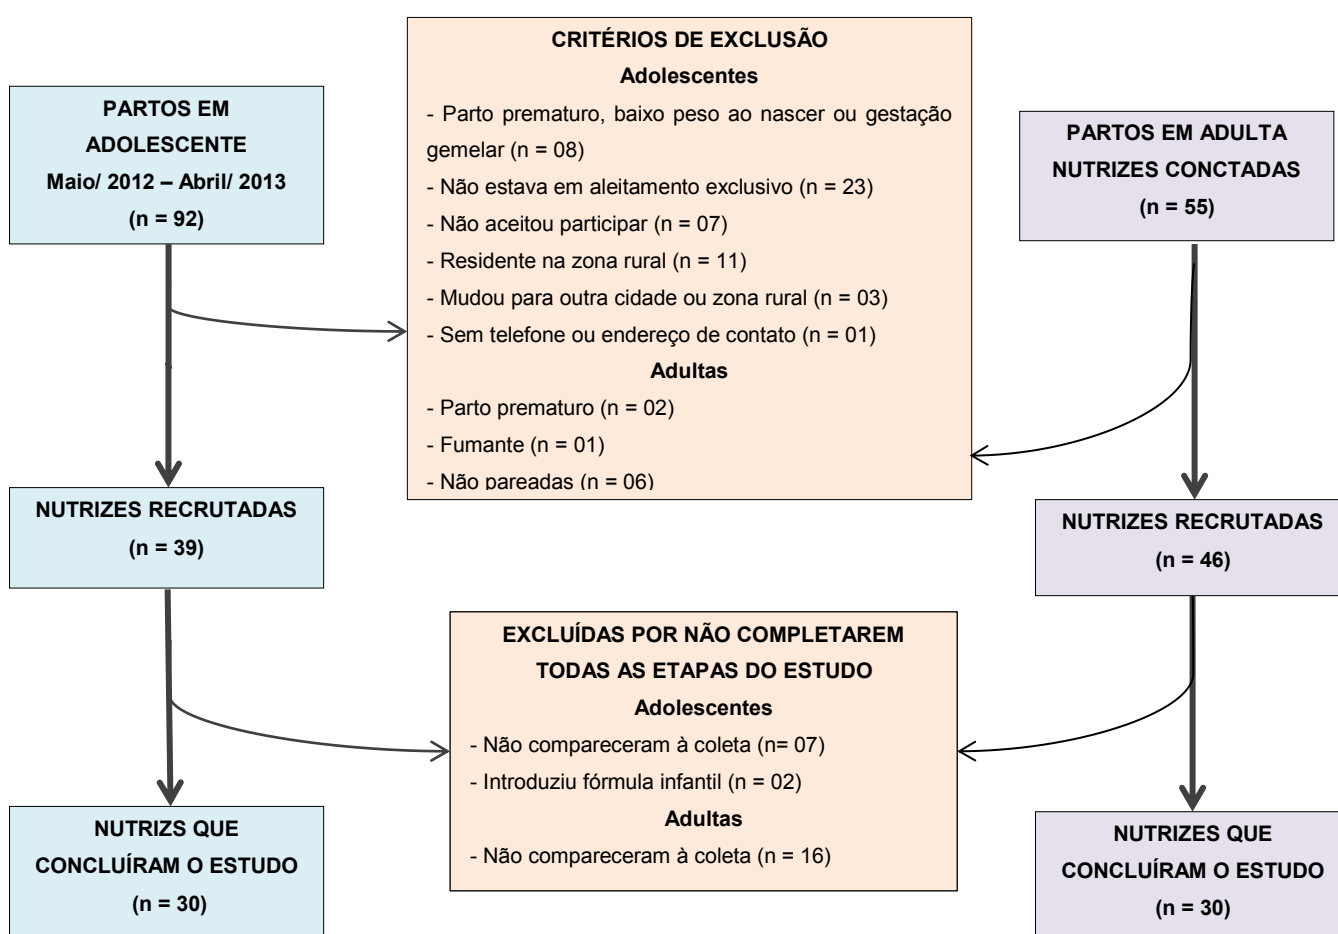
PARTOS EM ADOLESCENTE
Maio/ 2012 – Abril/ 2013
(n = 92)

CRITÉRIOS DE EXCLUSÃO
Adolescentes
- Parto prematuro, baixo peso ao nascer ou gestação gemelar (n = 08)
- Não estava em aleitamento exclusivo (n = 23)
- Não aceitou participar (n = 07)
- Residente na zona rural (n = 11)
- Mudou para outra cidade ou zona rural (n = 03)
- Sem telefone ou endereço de contato (n = 01)
Adultas
- Parto prematuro (n = 02)
- Fumante (n = 01)
- Não pareadas (n = 06)

PARTOS EM ADULTA
NUTRIZES CONCTADAS
(n = 55)

NUTRIZES RECRUTADAS
(n = 39)

NUTRIZES RECRUTADAS
(n = 46)

EXCLUÍDAS POR NÃO COMPLETAREM TODAS AS ETAPAS DO ESTUDO
Adolescentes
- Não compareceram à coleta (n= 07)
- Introduziu fórmula infantil (n = 02)
Adultas
- Não compareceram à coleta (n = 16)

NUTRIZS QUE CONCLUÍRAM O ESTUDO
(n = 30)

NUTRIZES QUE CONCLUÍRAM O ESTUDO
(n = 30)